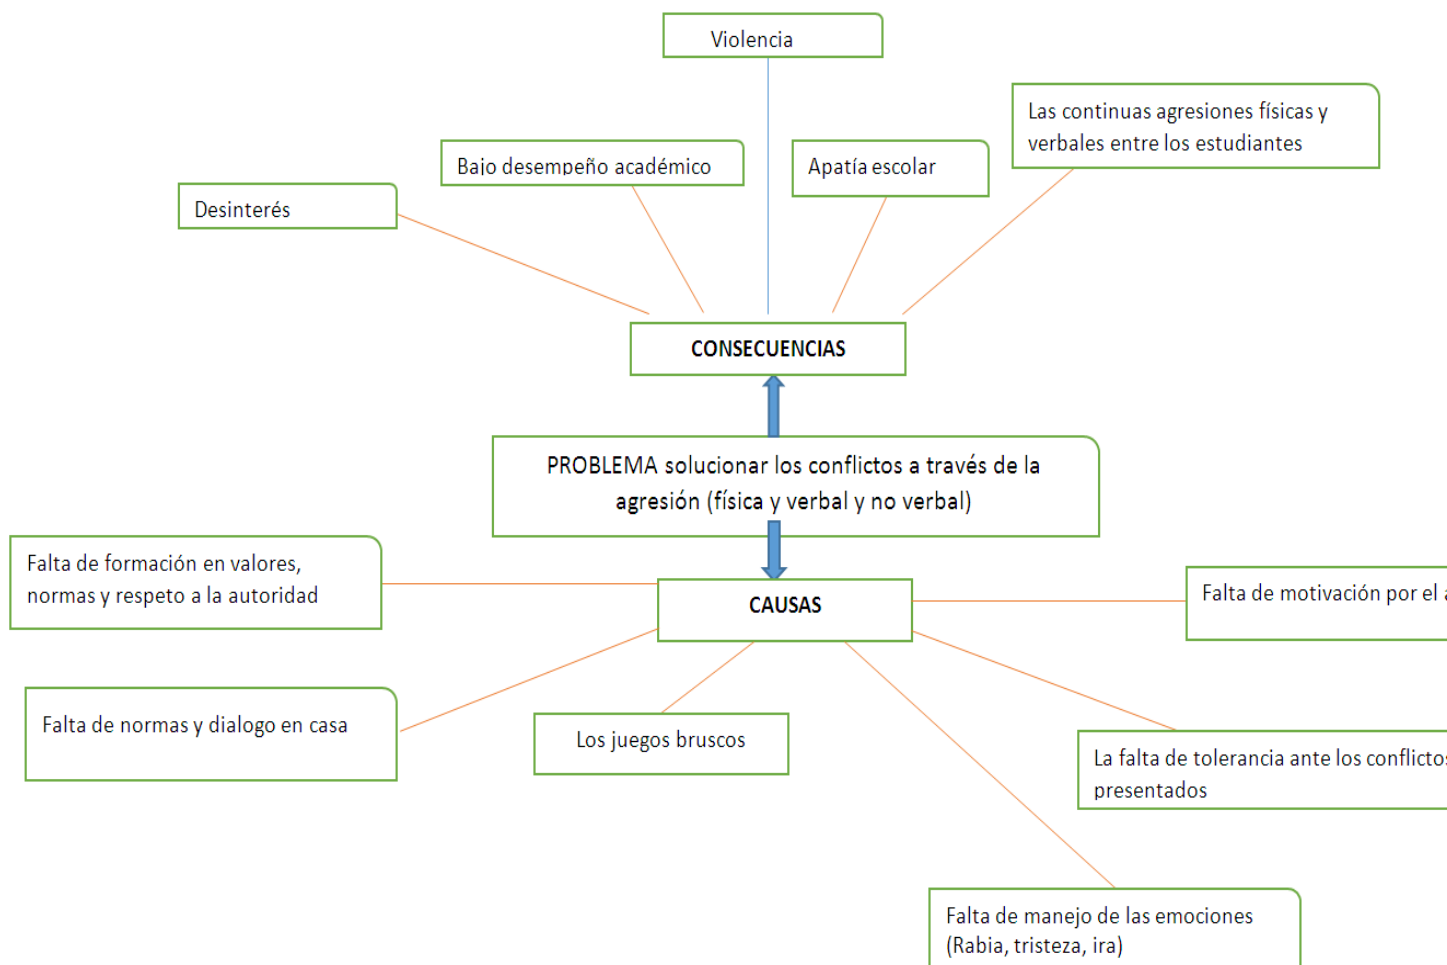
Violencia

Bajo desempeño académico

Apatía escolar

Las continuas agresiones físicas y verbales entre los estudiantes

Desinterés

CONSECUENCIAS

PROBLEMA solucionar los conflictos a través de la agresión (física y verbal y no verbal)

Falta de formación en valores, normas y respeto a la autoridad

CAUSAS

Falta de motivación por el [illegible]

Falta de normas y dialogo en casa

Los juegos bruscos

La falta de tolerancia ante los conflictos presentados

Falta de manejo de las emociones (Rabia, tristeza, ira)